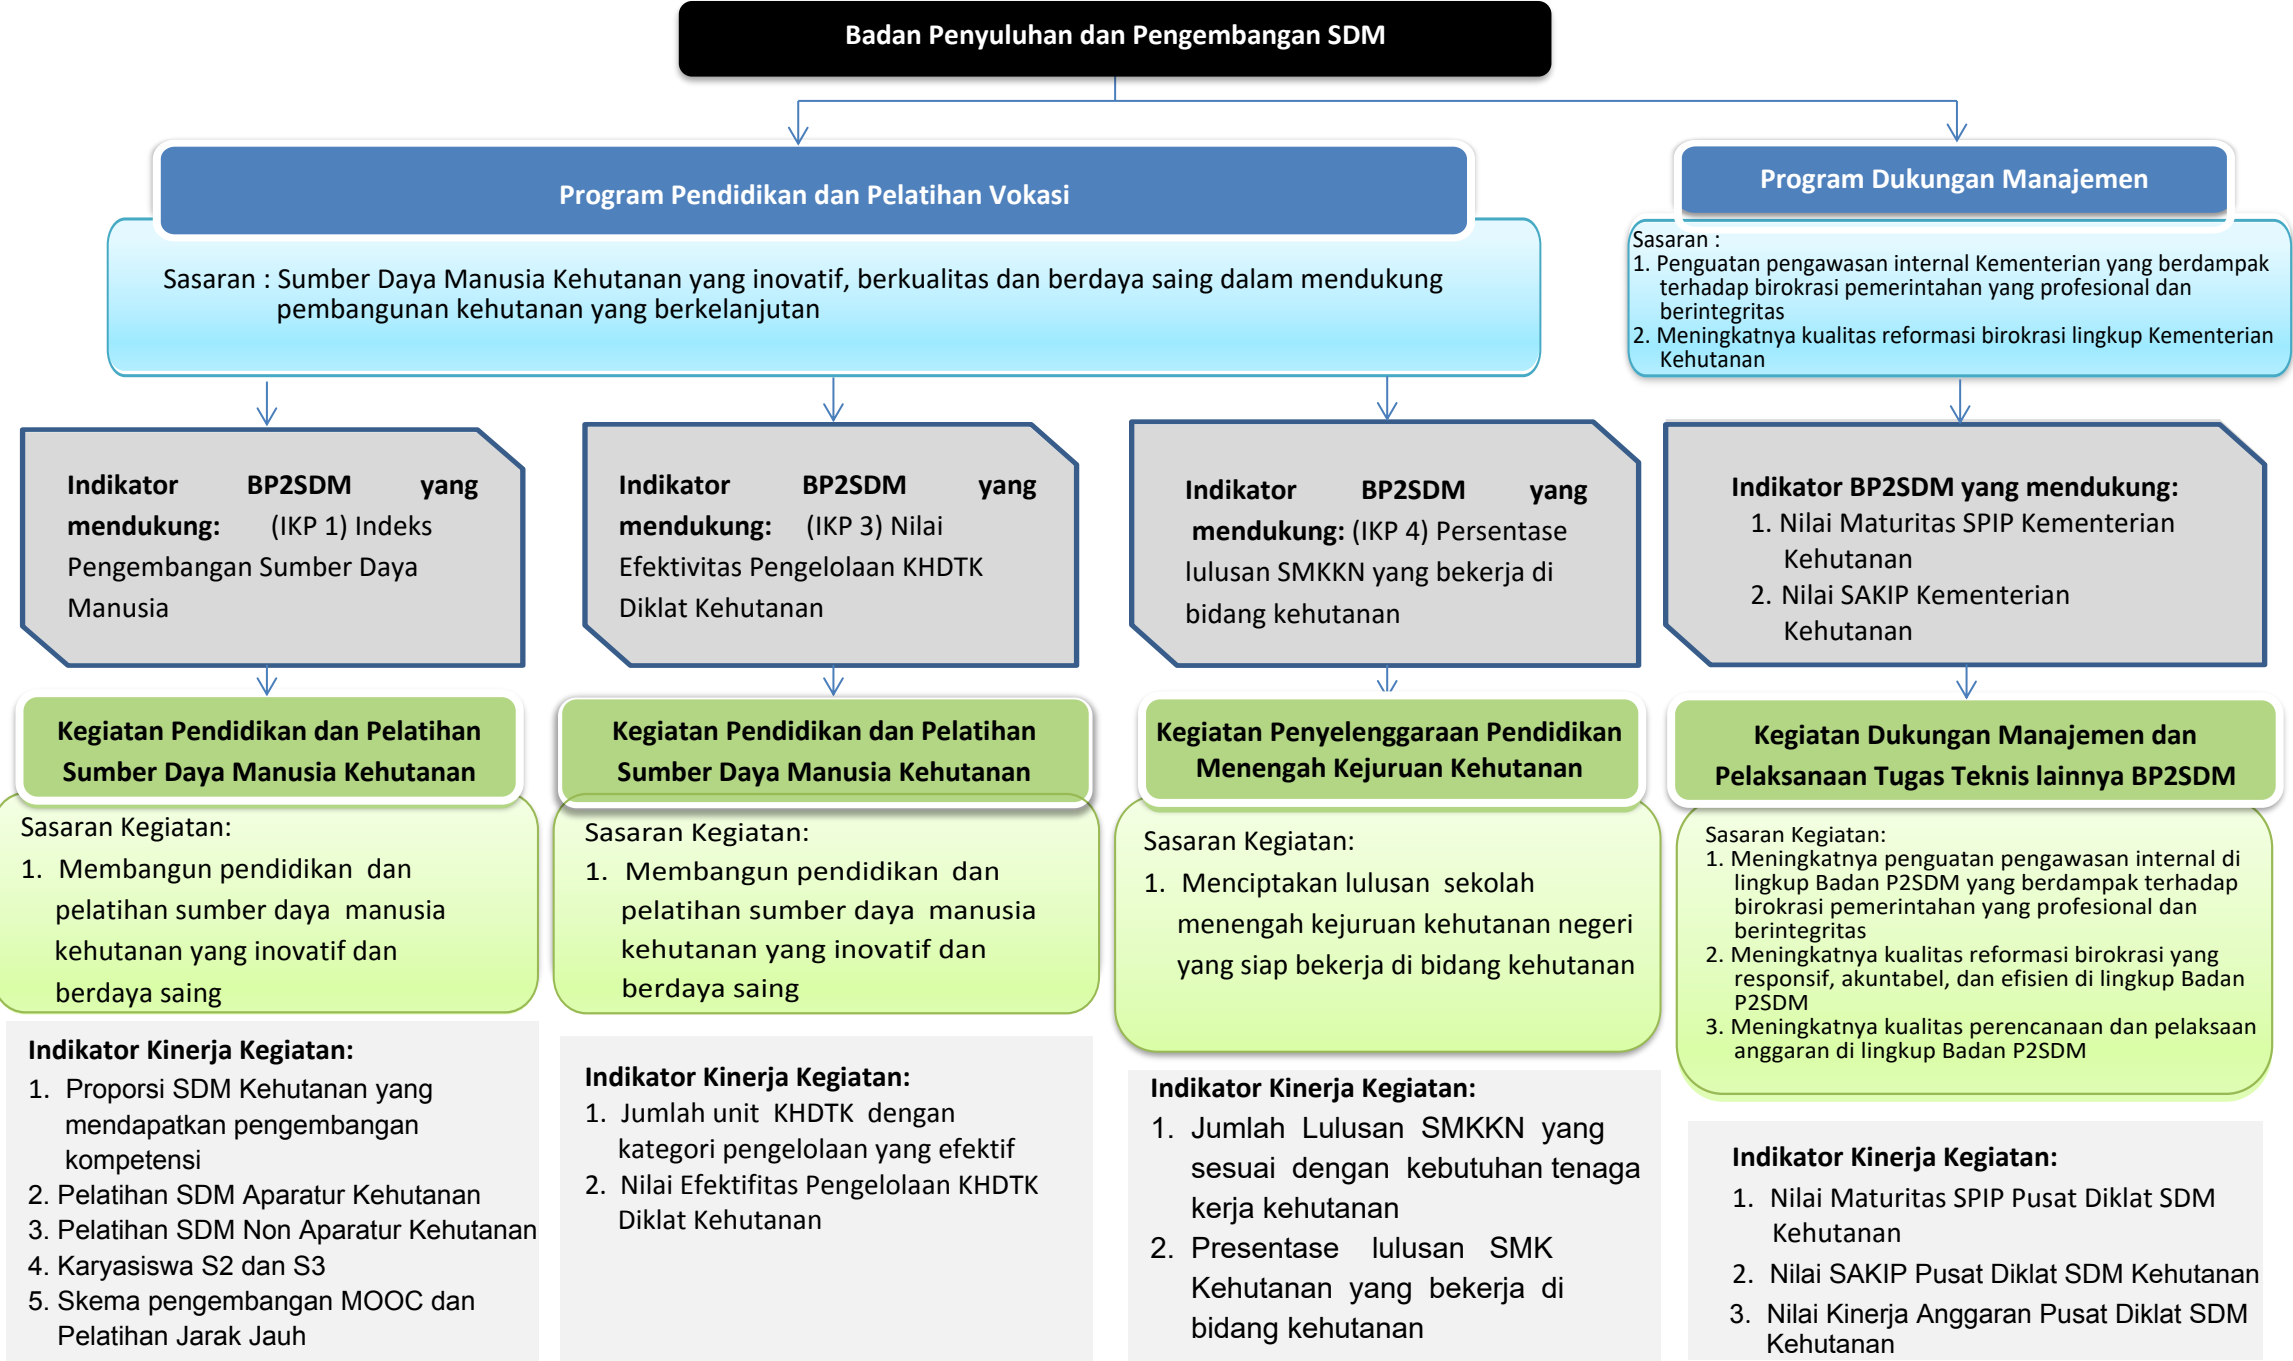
Badan Penyuluhan dan Pengembangan SDM

Program Pendidikan dan Pelatihan Vokasi

Sasaran : Sumber Daya Manusia Kehutanan yang inovatif, berkualitas dan berdaya saing dalam mendukung pembangunan kehutanan yang berkelanjutan

Program Dukungan Manajemen

Sasaran :
1. Penguatan pengawasan internal Kementerian yang berdampak terhadap birokrasi pemerintahan yang profesional dan berintegritas
2. Meningkatnya kualitas reformasi birokrasi lingkup Kementerian Kehutanan

Indikator BP2SDM yang mendukung: (IKP 1) Indeks Pengembangan Sumber Daya Manusia

Indikator BP2SDM yang mendukung: (IKP 3) Nilai Efektivitas Pengelolaan KHDTK Diklat Kehutanan

Indikator BP2SDM yang mendukung: (IKP 4) Persentase lulusan SMKKN yang bekerja di bidang kehutanan

Indikator BP2SDM yang mendukung:
1. Nilai Maturitas SPIP Kementerian Kehutanan
2. Nilai SAKIP Kementerian Kehutanan

Kegiatan Pendidikan dan Pelatihan Sumber Daya Manusia Kehutanan

Sasaran Kegiatan:
1. Membangun pendidikan dan pelatihan sumber daya manusia kehutanan yang inovatif dan berdaya saing

Indikator Kinerja Kegiatan:
1. Proporsi SDM Kehutanan yang mendapatkan pengembangan kompetensi
2. Pelatihan SDM Aparatur Kehutanan
3. Pelatihan SDM Non Aparatur Kehutanan
4. Karyasiswa S2 dan S3
5. Skema pengembangan MOOC dan Pelatihan Jarak Jauh

Kegiatan Pendidikan dan Pelatihan Sumber Daya Manusia Kehutanan

Sasaran Kegiatan:
1. Membangun pendidikan dan pelatihan sumber daya manusia kehutanan yang inovatif dan berdaya saing

Indikator Kinerja Kegiatan:
1. Jumlah unit KHDTK dengan kategori pengelolaan yang efektif
2. Nilai Efektifitas Pengelolaan KHDTK Diklat Kehutanan

Kegiatan Penyelenggaraan Pendidikan Menengah Kejuruan Kehutanan

Sasaran Kegiatan:
1. Menciptakan lulusan sekolah menengah kejuruan kehutanan negeri yang siap bekerja di bidang kehutanan

Indikator Kinerja Kegiatan:
1. Jumlah Lulusan SMKKN yang sesuai dengan kebutuhan tenaga kerja kehutanan
2. Presentase lulusan SMK Kehutanan yang bekerja di bidang kehutanan

Kegiatan Dukungan Manajemen dan Pelaksanaan Tugas Teknis lainnya BP2SDM

Sasaran Kegiatan:
1. Meningkatnya penguatan pengawasan internal di lingkup Badan P2SDM yang berdampak terhadap birokrasi pemerintahan yang profesional dan berintegritas
2. Meningkatnya kualitas reformasi birokrasi yang responsif, akuntabel, dan efisien di lingkup Badan P2SDM
3. Meningkatnya kualitas perencanaan dan pelaksaan anggaran di lingkup Badan P2SDM

Indikator Kinerja Kegiatan:
1. Nilai Maturitas SPIP Pusat Diklat SDM Kehutanan
2. Nilai SAKIP Pusat Diklat SDM Kehutanan
3. Nilai Kinerja Anggaran Pusat Diklat SDM Kehutanan